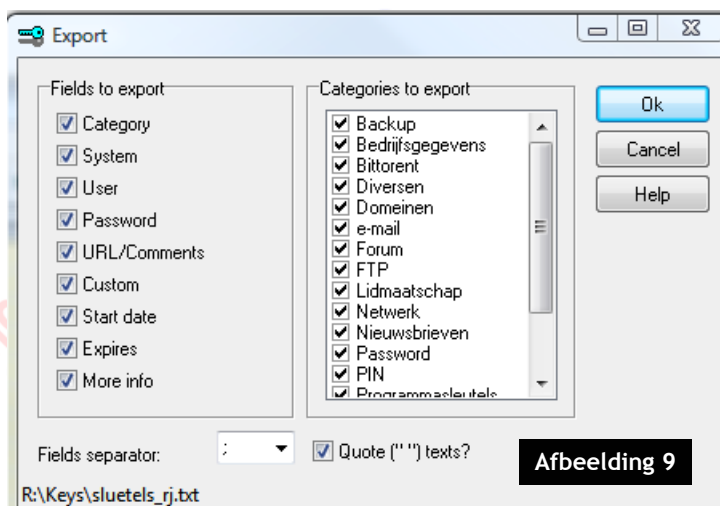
Export

Fields to export
Category
System
User
Password
URL/Comments
Custom
Start date
Expires
More info

Categories to export
Backup
Bedrijfsgegevens
Bittorent
Diversen
Domeinen
e-mail
Forum
FTP
Lidmaatschap
Netwerk
Nieuwsbrieven
Password
PIN
Programmasleutels

Ok
Cancel
Help

Fields separator: ;
Quote (" ") texts?

Afbeelding 9

R:\Keys\sluetels_rj.txt